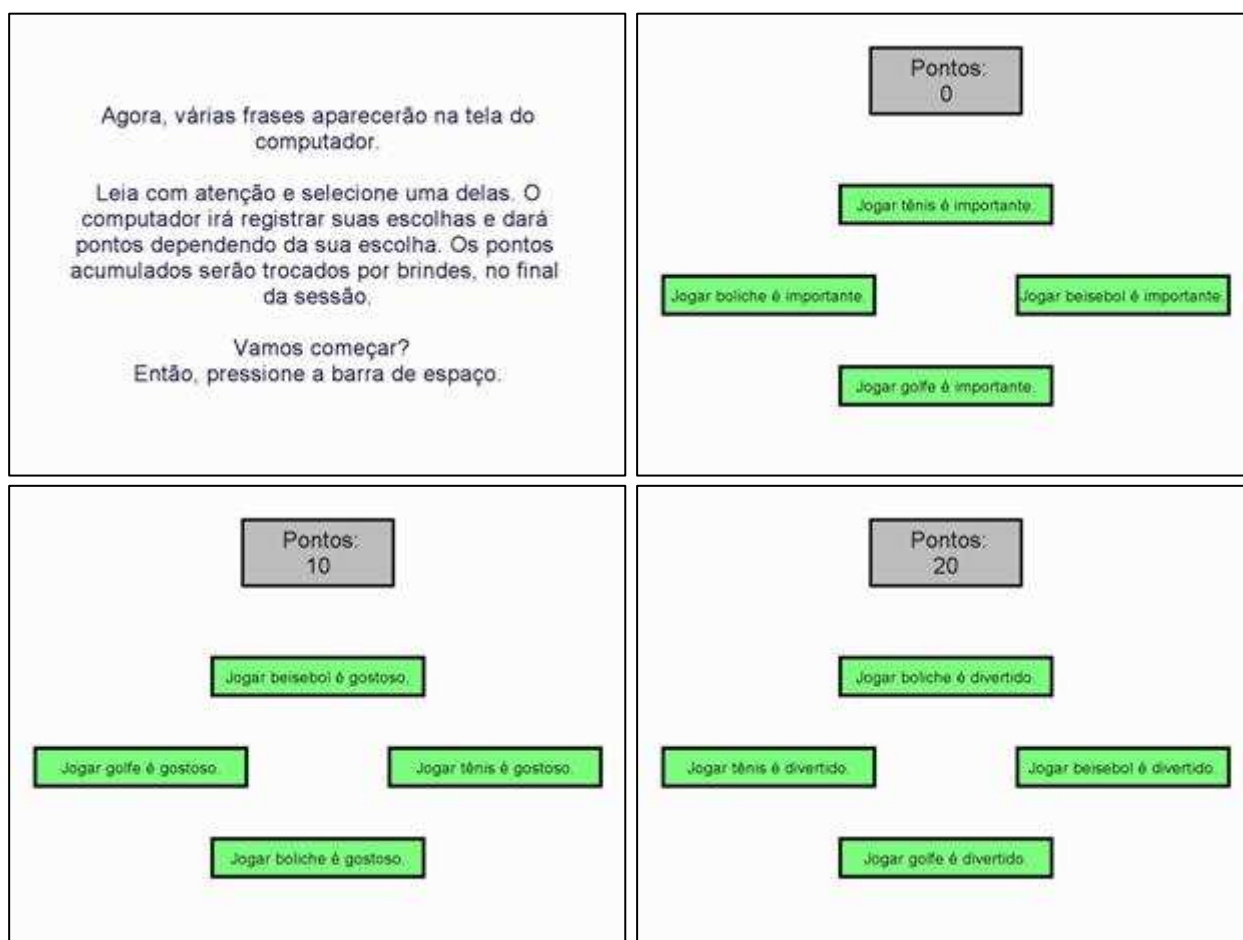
Agora, várias frases aparecerão na tela do computador.

Leia com atenção e selecione uma delas. O computador irá registrar suas escolhas e dará pontos dependendo da sua escolha. Os pontos acumulados serão trocados por brindes, no final da sessão.

Vamos começar?
Então, pressione a barra de espaço.

Pontos:
0

Jogar tênis é importante.

Jogar boliche é importante.

Jogar beisebol é importante.

Jogar golfe é importante.

Pontos:
10

Jogar beisebol é gostoso.

Jogar golfe é gostoso.

Jogar tênis é gostoso.

Jogar boliche é gostoso.

Pontos:
20

Jogar boliche é divertido.

Jogar tênis é divertido.

Jogar beisebol é divertido.

Jogar golfe é divertido.